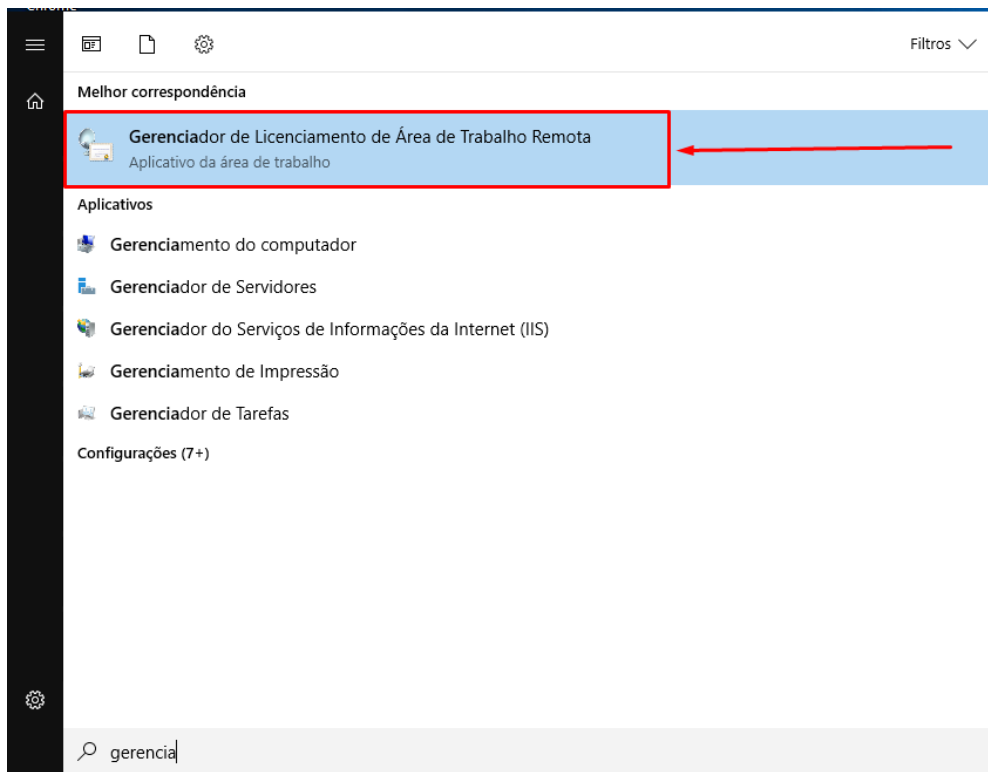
Filtros

Melhor correspondência

Gerenciador de Licenciamento de Área de Trabalho Remota
Aplicativo da área de trabalho

Aplicativos

Gerenciamento do computador

Gerenciador de Servidores

Gerenciador do Serviços de Informações da Internet (IIS)

Gerenciamento de Impressão

Gerenciador de Tarefas

Configurações (7+)

gerencia